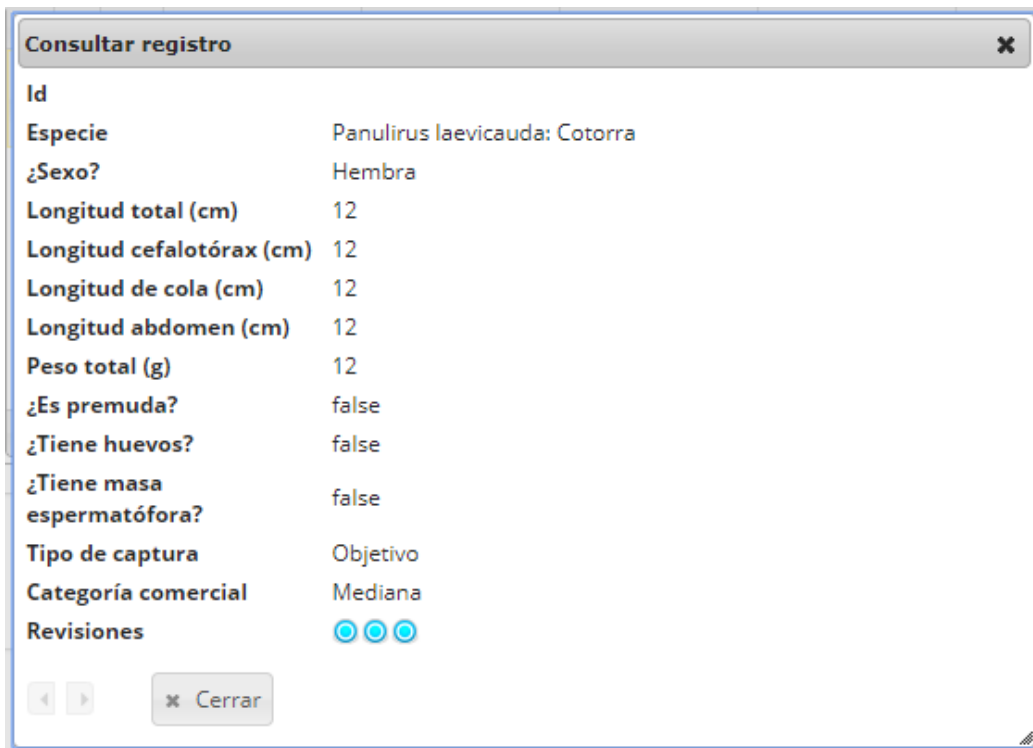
Consultar registro

| | |
|---|---|
| Id | |
| Especie | Panulirus laevicauda: Cotorra |
| ¿Sexo? | Hembra |
| Longitud total (cm) | 12 |
| Longitud cefalotórax (cm) | 12 |
| Longitud de cola (cm) | 12 |
| Longitud abdomen (cm) | 12 |
| Peso total (g) | 12 |
| ¿Es premuda? | false |
| ¿Tiene huevos? | false |
| ¿Tiene masa espermatófora? | false |
| Tipo de captura | Objetivo |
| Categoría comercial | Mediana |
| Revisiones | |

Cerrar